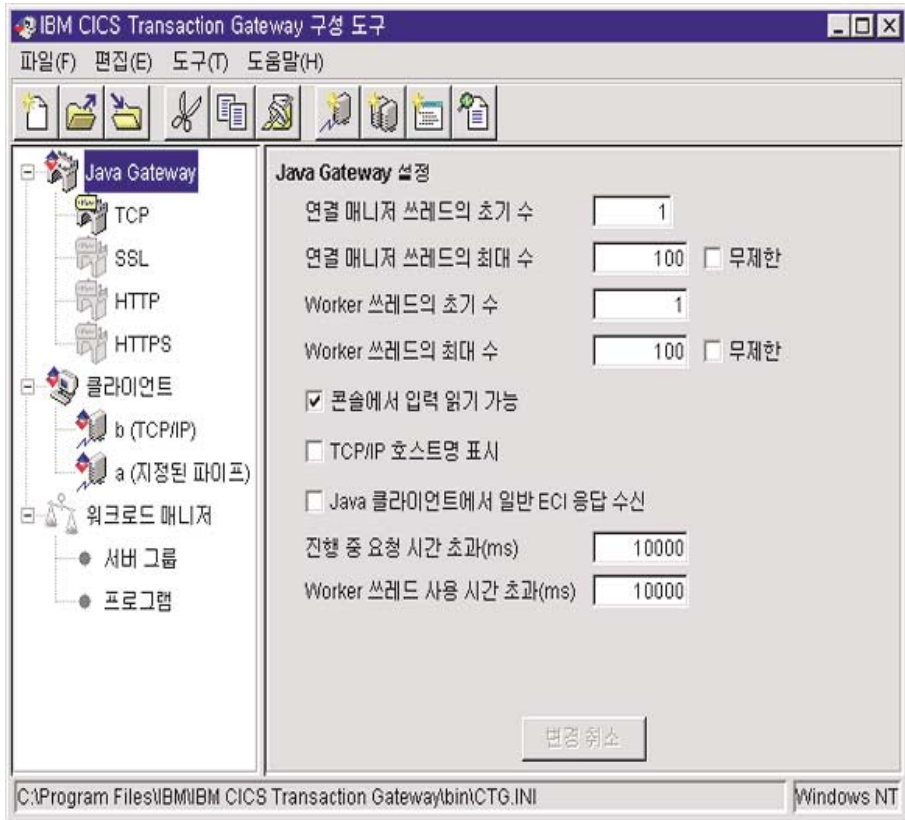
IBM CICS Transaction Gateway 구성 도구

파일(F) 편집(E) 도구(T) 도움말(H)

Java Gateway
TCP
SSL
HTTP
HTTPS
클라이언트
b (TCP/IP)
a (지정된 파이프)
워크로드 매니저
서버 그룹
프로그램

Java Gateway 설정

연결 매니저 쓰레드의 초기 수 1
연결 매니저 쓰레드의 최대 수 100 무제한
Worker 쓰레드의 초기 수 1
Worker 쓰레드의 최대 수 100 무제한
콘솔에서 입력 읽기 가능
TCP/IP 호스트명 표시
Java 클라이언트에서 일반 ECI 응답 수신
진행 중 요청 시간 초과(ms) 10000
Worker 쓰레드 사용 시간 초과(ms) 10000

변경 취소

C:\Program Files\IBM\IBM CICS Transaction Gateway\bin\CTG.INI
Windows NT